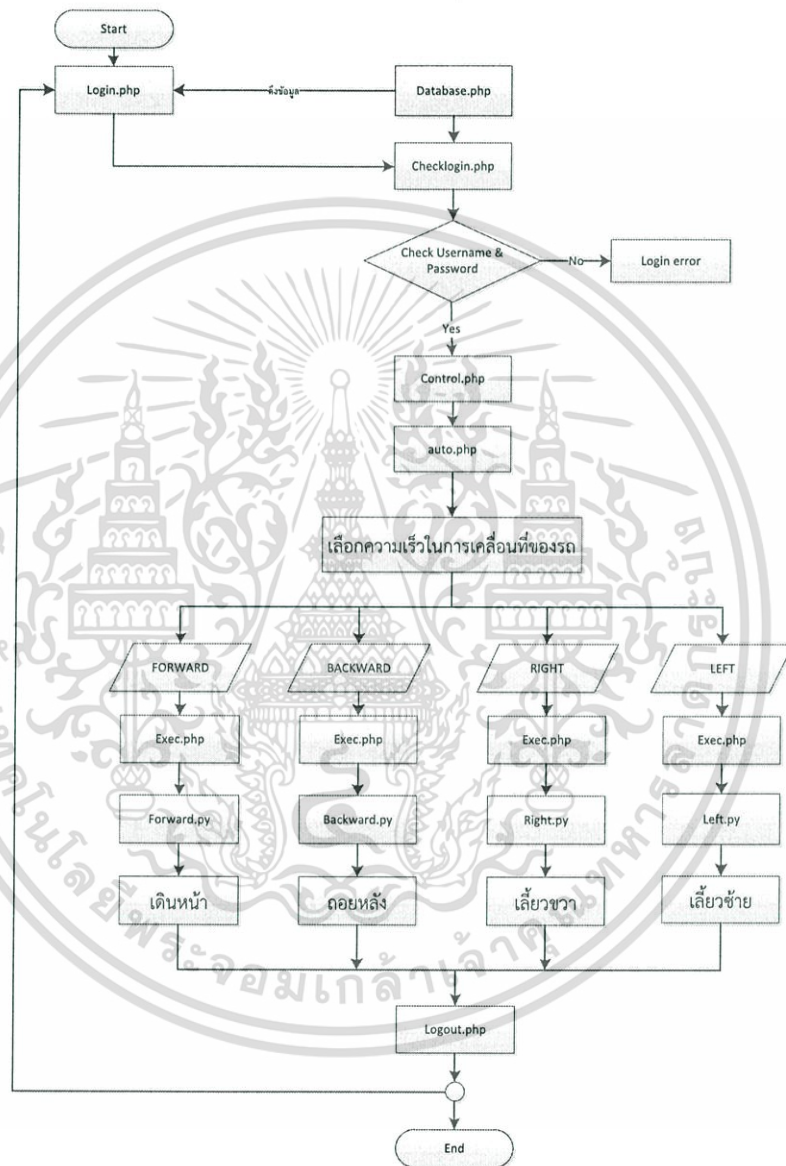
Start

Login.php

ดึงข้อมูล

Database.php

Checklogin.php

Check Username & Password

No

Login error

Yes

Control.php

auto.php

เลือกความเร็วในการเคลื่อนที่ของรถ

FORWARD

BACKWARD

RIGHT

LEFT

Exec.php

Exec.php

Exec.php

Exec.php

Forward.py

Backward.py

Right.py

Left.py

เดินหน้า

ถอยหลัง

เลี้ยวขวา

เลี้ยวซ้าย

Logout.php

End

โนโลยีพระจอมเกล้าเจ้าคุณทหารลาดกระบัง